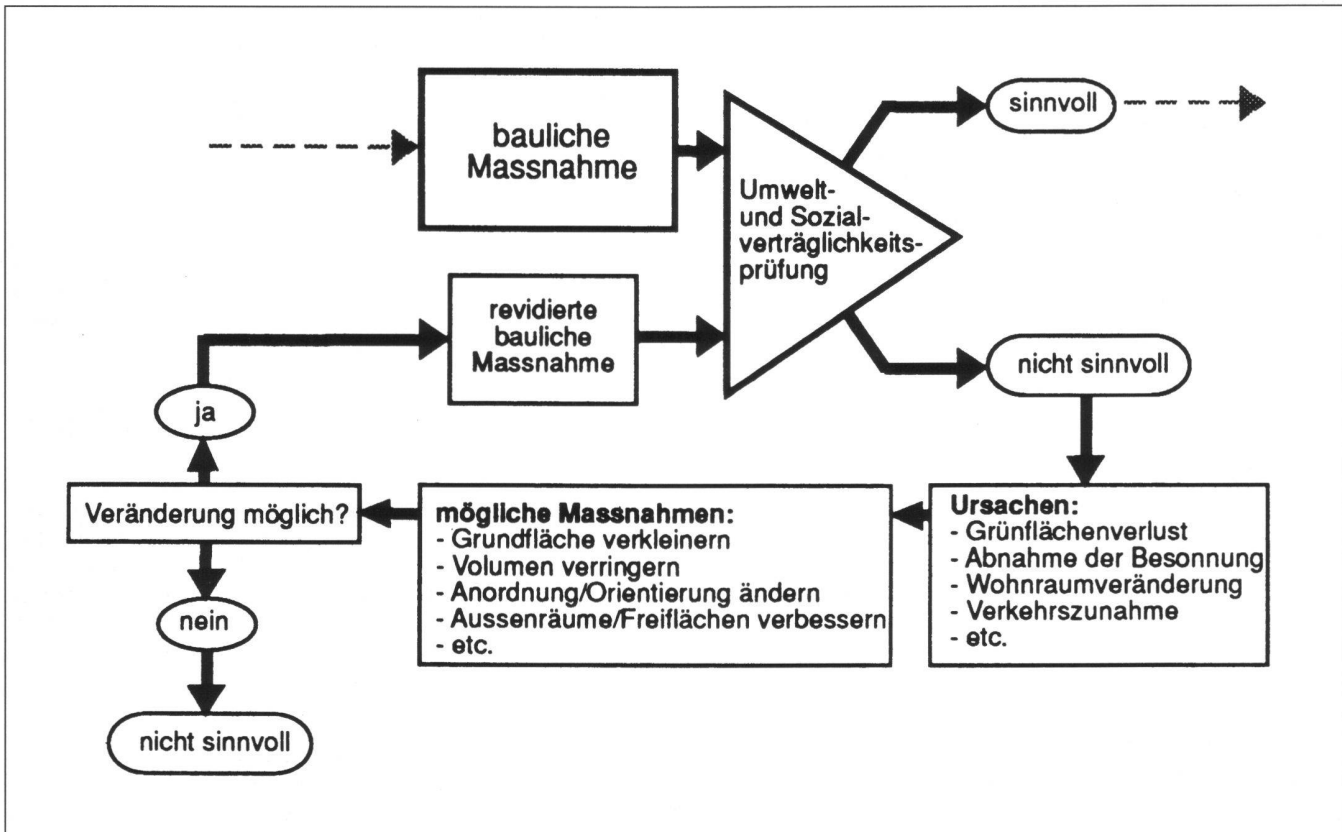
bauliche Massnahme

Umwelt- und Sozialverträglichkeitsprüfung

sinnvoll

revidierte bauliche Massnahme

nicht sinnvoll

ja

Veränderung möglich?

nein

nicht sinnvoll

mögliche Massnahmen:
- Grundfläche verkleinern
- Volumen verringern
- Anordnung/Orientierung ändern
- Aussenräume/Freiflächen verbessern
- etc.

Ursachen:
- Grünflächenverlust
- Abnahme der Besonnung
- Wohnraumveränderung
- Verkehrszunahme
- etc.